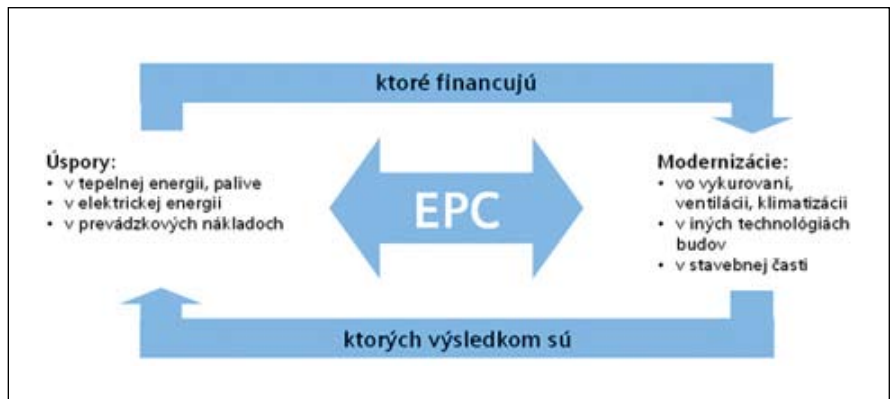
ktoré financujú

Úspory:
• v tepelnej energii, palive
• v elektrickej energii
• v prevádzkových nákladoch

EPC

Modernizácie:
• vo vykurovaní, ventilácii, klimatizácii
• v iných technológiách budov
• v stavebnej časti

ktorých výsledkom sú